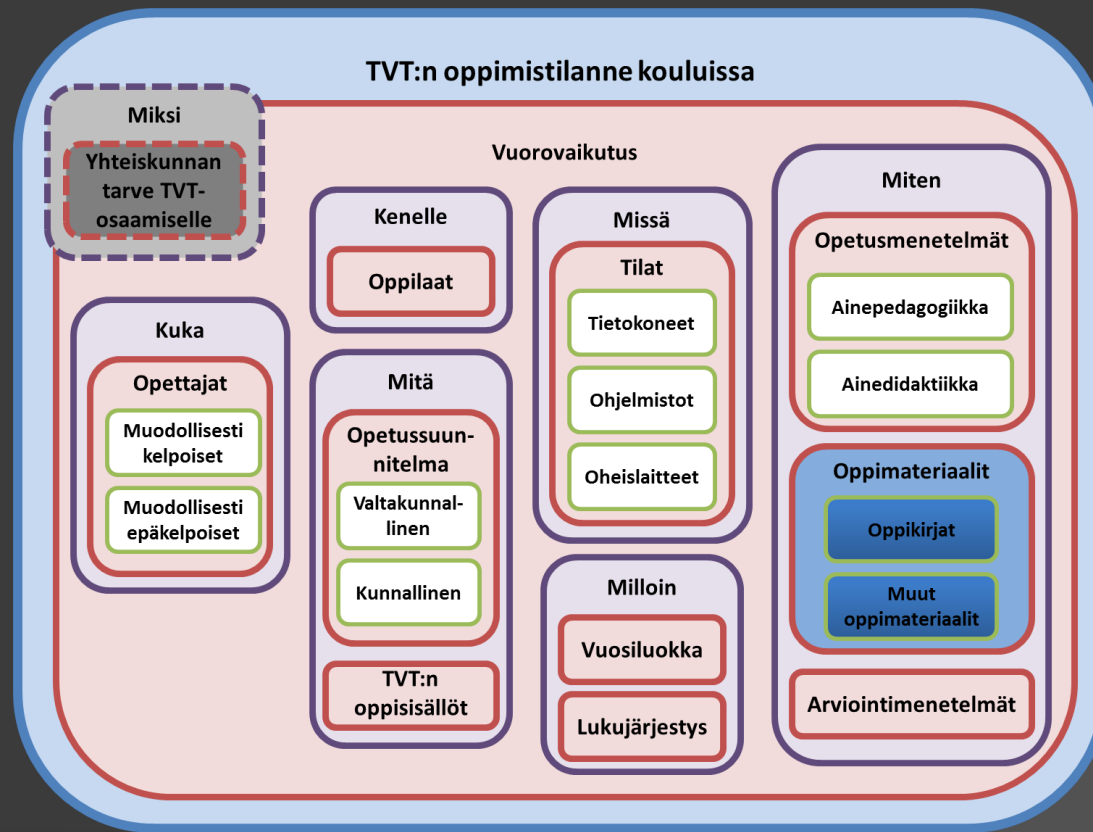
TVT:n oppimistilanne kouluissa

Miksi

Yhteiskunnan tarve TVT-osaamiselle

Vuorovaikutus

Kuka

Opettajat

Muodollisesti kelpoiset

Muodollisesti epäkelpoiset

Kenelle

Oppilaat

Mitä

Opetussuunnitelma

Valtakunnallinen

Kunnallinen

TVT:n oppisisällöt

Missä

Tilat

Tietokoneet

Ohjelmistot

Oheislaitteet

Milloin

Vuosiluokka

Lukujärjestys

Miten

Opetusmenetelmät

Ainepedagogiikka

Ainedidaktiikka

Oppimateriaalit

Oppikirjat

Muut oppimateriaalit

Arviointimenetelmät